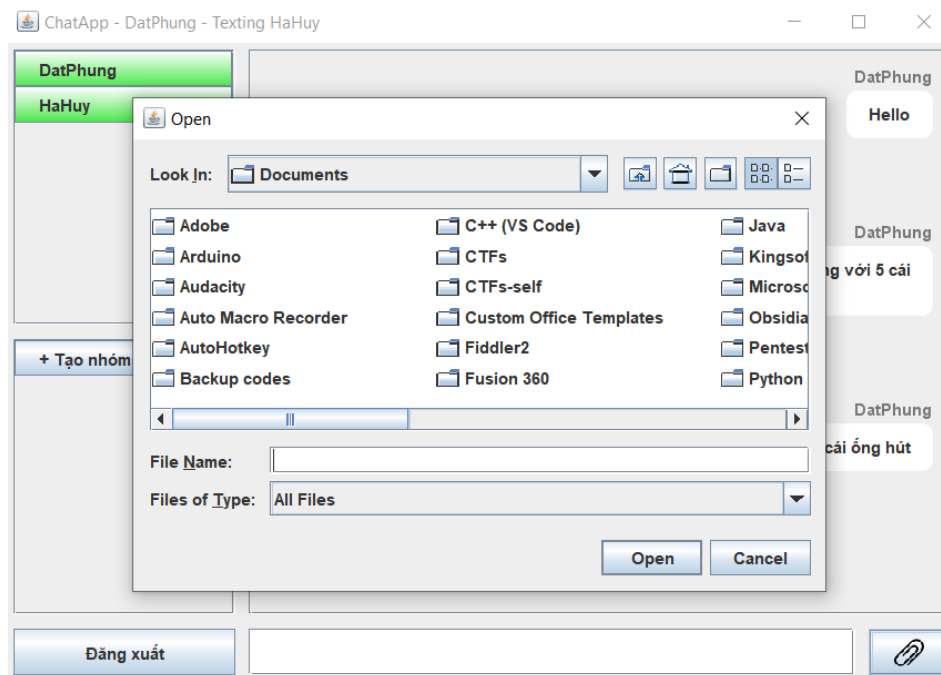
ChatApp - DatPhung - Texting HaHuy

DatPhung
HaHuy

+ Tạo nhóm

Đăng xuất

DatPhung
Hello

DatPhung
g với 5 cái

DatPhung
cái ống hút

Open

Look In: Documents

Adobe
Arduino
Audacity
Auto Macro Recorder
AutoHotkey
Backup codes
C++ (VS Code)
CTFs
CTFs-self
Custom Office Templates
Fiddler2
Fusion 360
Java
Kingsof
Microso
Obsidia
Pentest
Python

File Name:
Files of Type: All Files

Open
Cancel